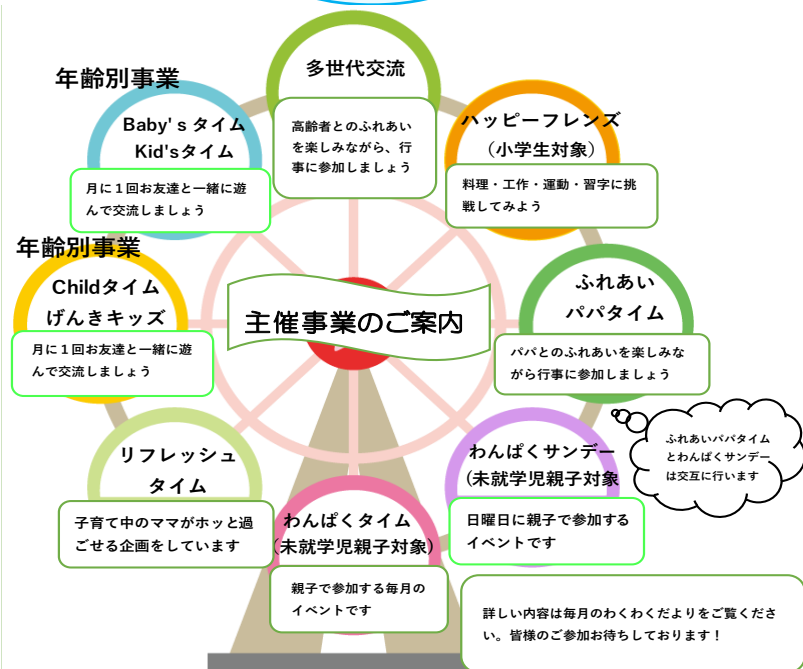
主催事業のご案内

多世代交流

高齢者とのふれあいを楽しみながら、行事に参加しましょう

年齢別事業

Baby's タイム
Kid'sタイム

月に１回お友達と一緒に遊んで交流しましょう

ハッピーフレンズ
（小学生対象）

料理・工作・運動・習字に挑戦してみよう

年齢別事業

Childタイム
げんきキッズ

月に１回お友達と一緒に遊んで交流しましょう

ふれあい
パパタイム

パパとのふれあいを楽しみながら行事に参加しましょう

ふれあいパパタイムとわんぱくサンデーは交互に行います

リフレッシュ
タイム

子育て中のママがホッと過ごせる企画をしています

わんぱくサンデー
（未就学児親子対象）

日曜日に親子で参加するイベントです

わんぱくタイム
（未就学児親子対象）

親子で参加する毎月のイベントです

詳しい内容は毎月のわくわくだよりをご覧ください。皆様のご参加お待ちしております！